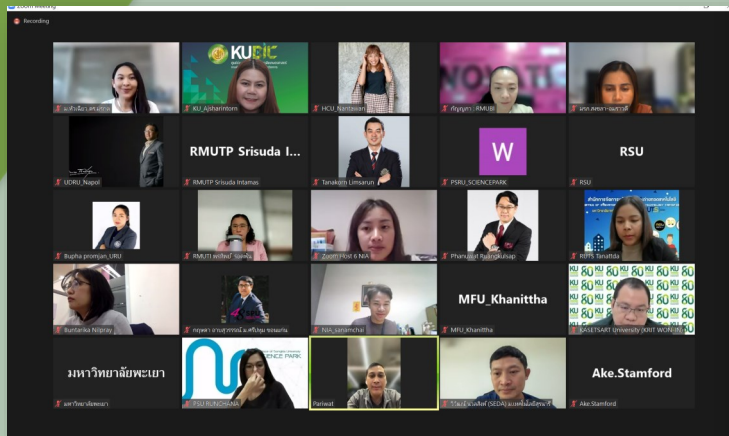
Zoom Meeting

Recording

KUBIC

ม.ทักษิณ สงขลา

KU_Ajsharintorn

HCU_Nantawan

ภัญญดา : RMUSB

NOVATI

มทร.สงขลา-ผดุงวรรณ

UDRU_Napol

RMUTP Srisuda I...

RMUTP Srisuda Intamas

Tanakorn Limsarun

W

PSRU_SCIENCEPARK

RSU

RSU

Bupha promjan_URU

RMUTI พรทิพย์ ระเหย

Zoom Host 6 NIA

Phanuwat Ruangkulsap

RMTS Tanatda

Buntarika Nilpray

กฤษดา อานุภาพวงศ์ ม.ศรีปทุม ขอนแก่น

NIA_sanamchai

MFU_Khanittha

MFU_Khanittha

KASETSART University (KRIT WON...

มหาวิทยาลัยพะเยา

มหาวิทยาลัยพะเยา

SCIENCE PARK

PSU RUNGRANA

Pariwat

วีระยุทธ์ ทองศิลป์ (SEDA) มหาวิทยาลัยศิลปากร

Ake.Stamford

Ake.Stamford